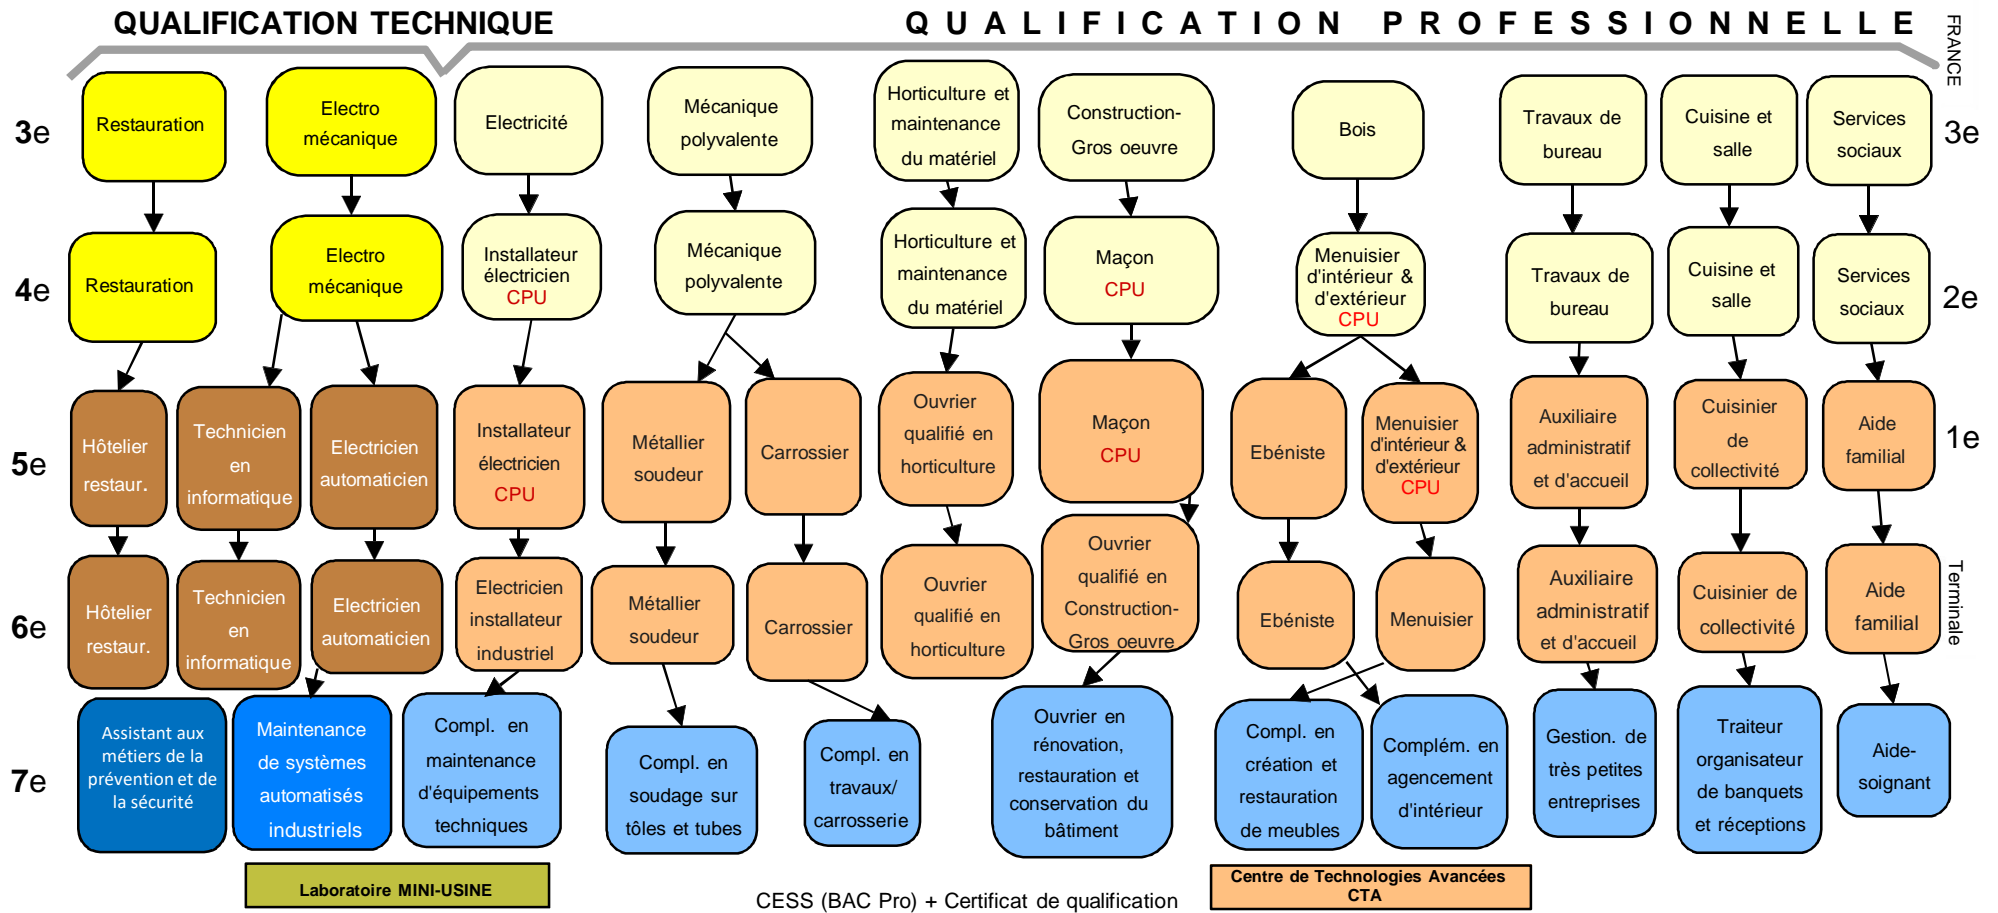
QUALIFICATION TECHNIQUE

QUALIFICATION PROFESSIONNELLE

FRANCE

3e

Restauration

Electro mécanique

Electricité

Mécanique polyvalente

Horticulture et maintenance du matériel

Construction-Gros oeuvre

Bois

Travaux de bureau

Cuisine et salle

Services sociaux

3e

4e

Restauration

Electro mécanique

Installateur électricien CPU

Mécanique polyvalente

Horticulture et maintenance du matériel

Maçon CPU

Menuisier d'intérieur & d'extérieur CPU

Travaux de bureau

Cuisine et salle

Services sociaux

2e

5e

Hôtelier restaur.

Technicien en informatique

Electricien automaticien

Installateur électricien CPU

Métallier soudeur

Carrossier

Ouvrier qualifié en horticulture

Maçon CPU

Ebéniste

Menuisier d'intérieur & d'extérieur CPU

Auxiliaire administratif et d'accueil

Cuisinier de collectivité

Aide familial

1e

6e

Hôtelier restaur.

Technicien en informatique

Electricien automaticien

Electricien installateur industriel

Métallier soudeur

Carrossier

Ouvrier qualifié en horticulture

Ouvrier qualifié en Construction-Gros oeuvre

Ebéniste

Menuisier

Auxiliaire administratif et d'accueil

Cuisinier de collectivité

Aide familial

Terminale

7e

Assistant aux métiers de la prévention et de la sécurité

Maintenance de systèmes automatisés industriels

Compl. en maintenance d'équipements techniques

Compl. en soudage sur tôles et tubes

Compl. en travaux/ carrosserie

Ouvrier en rénovation, restauration et conservation du bâtiment

Compl. en création et restauration de meubles

Complém. en agencement d'intérieur

Gestion. de très petites entreprises

Traiteur organisateur de banquets et réceptions

Aide-soignant

Laboratoire MINI-USINE

CESS (BAC Pro) + Certificat de qualification

Centre de Technologies Avancées CTA